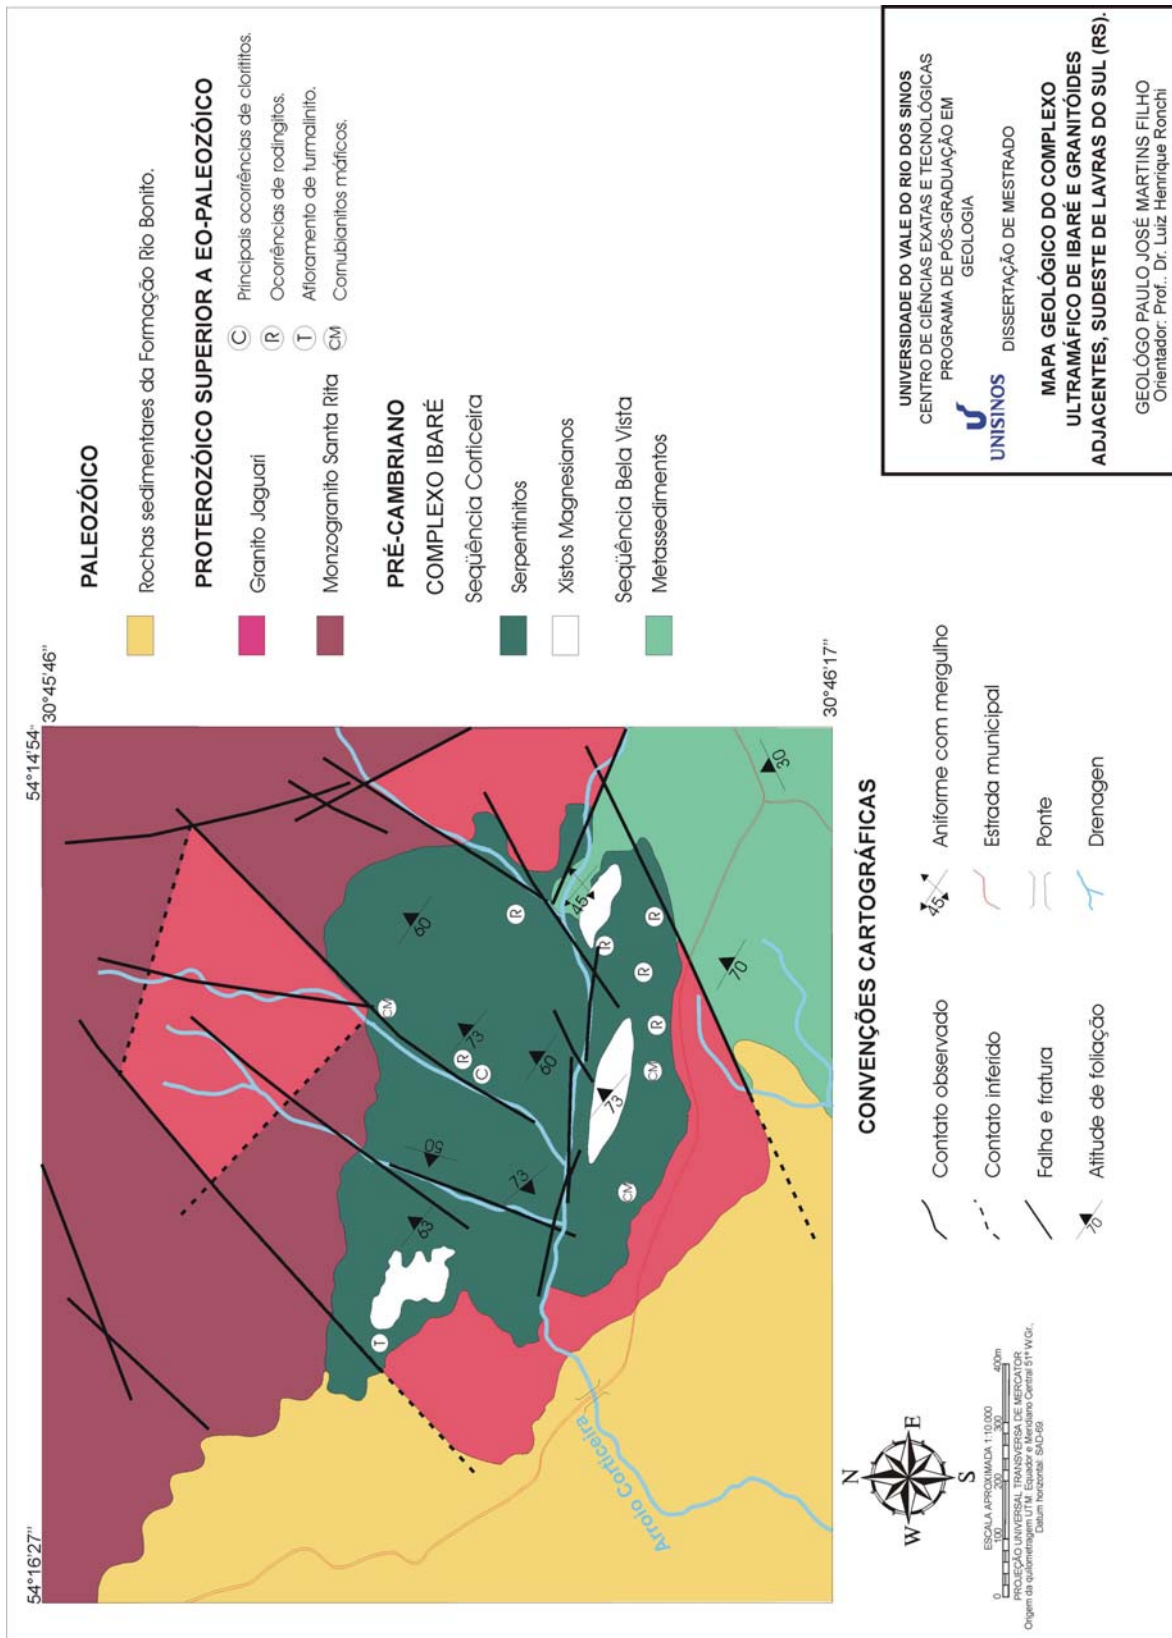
PALEOZÓICO

Rochas sedimentares da Formação Rio Bonito.

PROTEROZÓICO SUPERIOR A EO-PALEOZÓICO

Granito Jaguari

Monzogranito Santa Rita

C Principais ocorrências de cloritito.

R Ocorrências de rodingitos.

T Afloramento de turmalinito.

CM Cornubianitos máficos.

PRÉ-CAMBRIANO

COMPLEXO IBARÉ

Seqüência Corticeira

Serpentinitos

Xistos Magnesianos

Seqüência Bela Vista

Metassedimentos

UNIVERSIDADE DO VALE DO RIO DOS SINOS
CENTRO DE CIÊNCIAS EXATAS E TECNOLÓGICAS
PROGRAMA DE PÓS-GRADUAÇÃO EM GEOLOGIA

UNISINOS

DISSERTAÇÃO DE MESTRADO

MAPA GEOLÓGICO DO COMPLEXO ULTRAMÁFICO DE IBARÉ E GRANITÓIDES ADJACENTES, SUDESTE DE LAVRAS DO SUL (RS).

GEOLÓGO PAULO JOSÉ MARTINS FILHO
Orientador: Prof.. Dr. Luiz Henrique Ronchi

54°16'27''

54°14'54''

30°45'46''

30°46'17''

CONVENÇÕES CARTOGRÁFICAS

Contato observado

Contato inferido

Falha e fratura

Atitude de foliação

Antiforme com mergulho

Estrada municipal

Ponte

Drenagen

Arroio Corticeira

83 50 73 73 60 60 73 45 70 30 45 70

CM C R R R R R R CM CM CM T

N E S W

ESCALA APROXIMADA 1:10.000
0 100 200 300 400m
PROJEÇÃO UNIVERSAL TRANSVERSA DE MERCATOR
Origem da quilometragem UTM: Equador e Meridiano Central 51° WGr.,
Datum horizontal: SAD-69